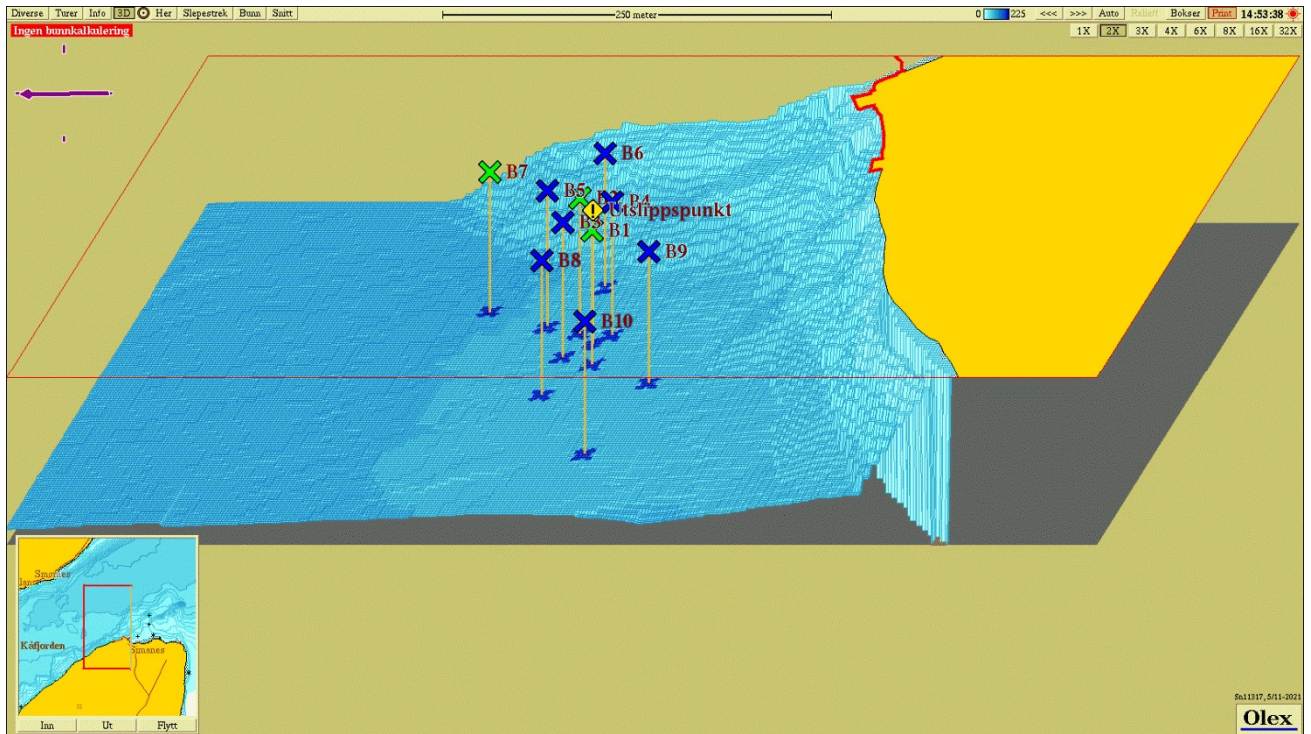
Diverse Turer Info 3D Her Slepestrek Bunn Snitt

250 meter

0 225 <<< >>> Auto Relieff Bokser Print 14:53:38

Ingen bunnkalkulering

1X 2X 3X 4X 6X 8X 16X 32X

B6
B7
B5
B2
B4
Utslippspunkt
B3
B1
B9
B8
B10

Smines
Jane
Kåfjorden
Simnes

Inn Ut Flytt

fn11317, 5/11-2021

Olex